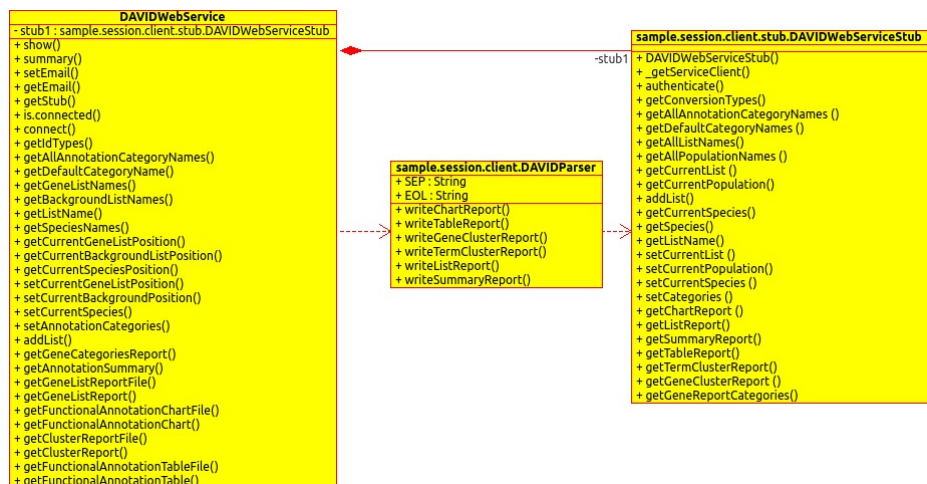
DAVIDWebService
- stub1 : sample.session.client.stub.DAVIDWebServiceStub
+ show()
+ summary()
+ setEmail()
+ getEmail()
+ getStub()
+ is.connected()
+ connect()
+ getIdTypes()
+ getAllAnnotationCategoryNames()
+ getDefaultCategoryName()
+ getGeneListNames()
+ getBackgroundListNames()
+ getListName()
+ getSpeciesNames()
+ getCurrentGeneListPosition()
+ getCurrentBackgroundListPosition()
+ getCurrentSpeciesPosition()
+ setCurrentGeneListPosition()
+ setCurrentBackgroundPosition()
+ setCurrentSpecies()
+ setAnnotationCategories()
+ addList()
+ getGeneCategoriesReport()
+ getAnnotationSummary()
+ getGeneListReportFile()
+ getGeneListReport()
+ getFunctionalAnnotationChartFile()
+ getFunctionalAnnotationChart()
+ getClusterReportFile()
+ getClusterReport()
+ getFunctionalAnnotationTableFile()
+ getFunctionalAnnotationTable()

-stub1

sample.session.client.DAVIDParser
+ SEP : String
+ EOL : String
+ writeChartReport()
+ writeTableReport()
+ writeGeneClusterReport()
+ writeTermClusterReport()
+ writeListReport()
+ writeSummaryReport()

sample.session.client.stub.DAVIDWebServiceStub
+ DAVIDWebServiceStub()
+ _getServiceClient()
+ authenticate()
+ getConversionTypes()
+ getAllAnnotationCategoryNames ()
+ getDefaultCategoryNames ()
+ getAllListNames()
+ getAllPopulationNames ()
+ getCurrentList ()
+ getCurrentPopulation()
+ addList()
+ getCurrentSpecies()
+ getSpecies()
+ getListName()
+ setCurrentList ()
+ setCurrentPopulation()
+ setCurrentSpecies ()
+ setCategories ()
+ getChartReport ()
+ getListReport()
+ getSummaryReport()
+ getTableReport()
+ getTermClusterReport()
+ getGeneClusterReport ()
+ getGeneReportCategories()